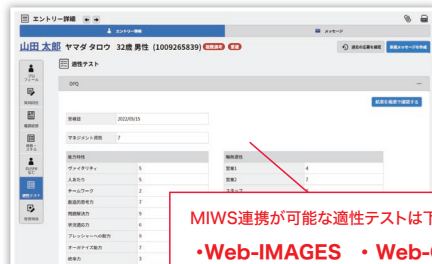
エントリー詳細

エントリー情報

メッセージ

山田 太郎 ヤマダ タロウ 32歳 男性 (1009265839)

過去の応募を確認

新規メッセージを作成

プロフィール

職務経歴

経歴・スキル

適性テスト

適性テスト

OPQ

結果を画面で確認する

受験日 2022/05/15

マネジメント資質 7

能力特性

ヴァイタリティ 5

人あたり 5

チームワーク 2

創造的思考力 7

問題解決力 9

状況適応力 6

プレッシャーへの耐力 6

オーガナイズ能力 7

統率力 3

職務適性

営業1 4

営業2 5

スタッフ

MIWS連携が可能な適性テストは下

•Web-IMAGES •Web-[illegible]